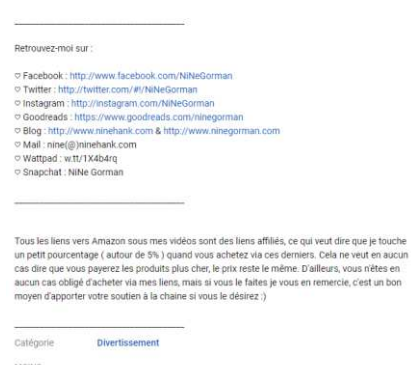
—————————————————

Retrouvez-moi sur :

♡ Facebook : http://www.facebook.com/NiNeGorman
♡ Twitter : http://twitter.com/#!/NiNeGorman
♡ Instagram : http://instagram.com/NiNeGorman
♡ Goodreads : https://www.goodreads.com/ninegorman
♡ Blog : http://www.ninehank.com & http://www.ninegorman.com
♡ Mail : nine(@)ninehank.com
♡ Wattpad : w.tt/1X4b4rq
♡ Snapchat : NiNe Gorman

—————————————————

Tous les liens vers Amazon sous mes vidéos sont des liens affiliés, ce qui veut dire que je touche un petit pourcentage ( autour de 5% ) quand vous achetez via ces derniers. Cela ne veut en aucun cas dire que vous payerez les produits plus cher, le prix reste le même. D'ailleurs, vous n'êtes en aucun cas obligé d'acheter via mes liens, mais si vous le faites je vous en remercie, c'est un bon moyen d'apporter votre soutien à la chaîne si vous le désirez :)

—————————————————

Catégorie Divertissement

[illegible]